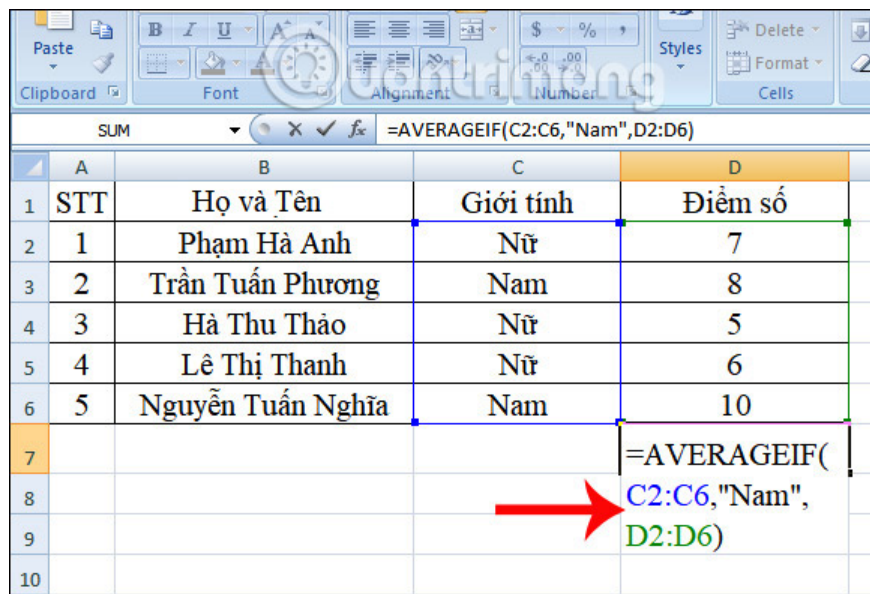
Paste
Clipboard
Font
Alignment
Number
Styles
Delete
Format
Cells
Quantrimang
SUM
$f_x$
=AVERAGEIF(C2:C6,"Nam",D2:D6)

| | A | B | C | D |
|---|---|---|---|---|
| 1 | STT | Họ và Tên | Giới tính | Điểm số |
| 2 | 1 | Phạm Hà Anh | Nữ | 7 |
| 3 | 2 | Trần Tuấn Phương | Nam | 8 |
| 4 | 3 | Hà Thu Thảo | Nữ | 5 |
| 5 | 4 | Lê Thị Thanh | Nữ | 6 |
| 6 | 5 | Nguyễn Tuấn Nghĩa | Nam | 10 |
| 7 | | | | =AVERAGEIF( |
| 8 | | | | C2:C6,"Nam", |
| 9 | | | | D2:D6) |
| 10 | | | | |